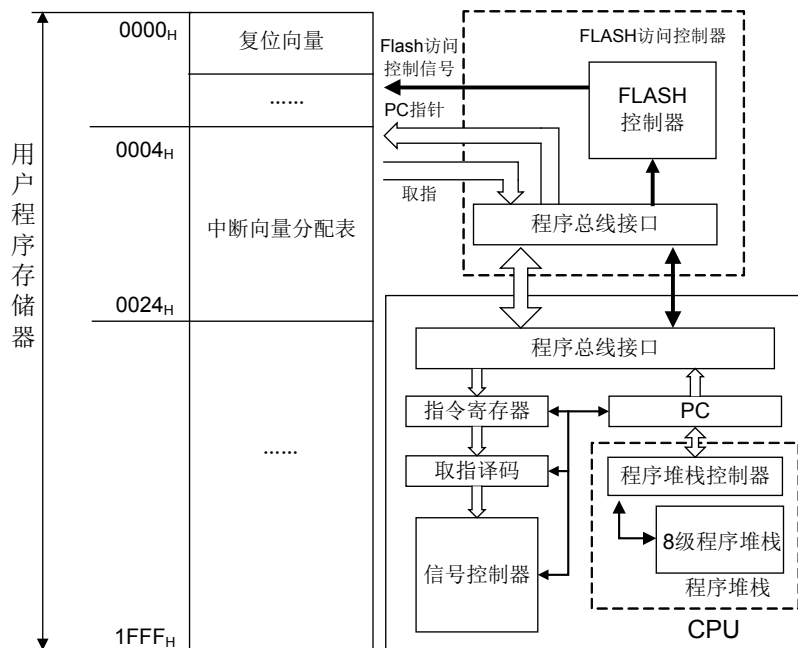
用户程序存储器

$0000_H$
复位向量
......
$0004_H$
中断向量分配表
$0024_H$
......
$1FFF_H$

Flash访问控制信号
PC指针
取指

FLASH访问控制器
FLASH控制器
程序总线接口

程序总线接口
指令寄存器
PC
取指译码
程序堆栈控制器
8级程序堆栈
程序堆栈
信号控制器
CPU